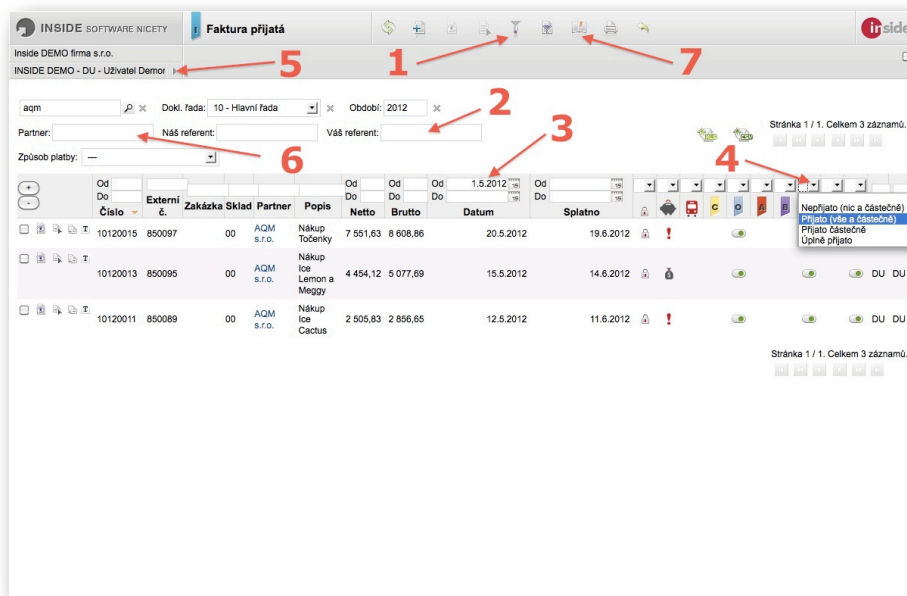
INSIDE SOFTWARE NICETY

Faktura přijatá

Inside DEMO firma s.r.o.

INSIDE DEMO - DU - Uživatel Demor

5

1

7

aqm

Dokl. řada: 10 - Hlavní řada

Období: 2012

2

Stránka 1 / 1. Celkem 3 záznamů.

Partner:

Náš referent:

Váš referent:

3

Způsob platby: —

6

4

| | Od Do Číslo | Externí č. | Zakázka | Sklad | Partner | Popis | Od Do Netto | Od Do Brutto | Od 1.5.2012 Do Datum | Od Do Splatno | | | | | | | | |
|---|---|---|---|---|---|---|---|---|---|---|---|---|---|---|---|---|---|---|
| | 10120015 | 850097 | | 00 | AQM s.r.o. | Nákup Točenky | 7 551,63 | 8 608,86 | 20.5.2012 | 19.6.2012 | | ! | | | | | | |
| | 10120013 | 850095 | | 00 | AQM s.r.o. | Nákup Ice Lemon a Meggy | 4 454,12 | 5 077,69 | 15.5.2012 | 14.6.2012 | | | | | | DU | DU |
| | 10120011 | 850089 | | 00 | AQM s.r.o. | Nákup Ice Cactus | 2 505,83 | 2 856,65 | 12.5.2012 | 11.6.2012 | | ! | | | | DU | DU |

C O A B

Nepřijato (nic a částečně)
Přijato (vše a částečně)
Přijato částečně
Úplně přijato

Stránka 1 / 1. Celkem 3 záznamů.